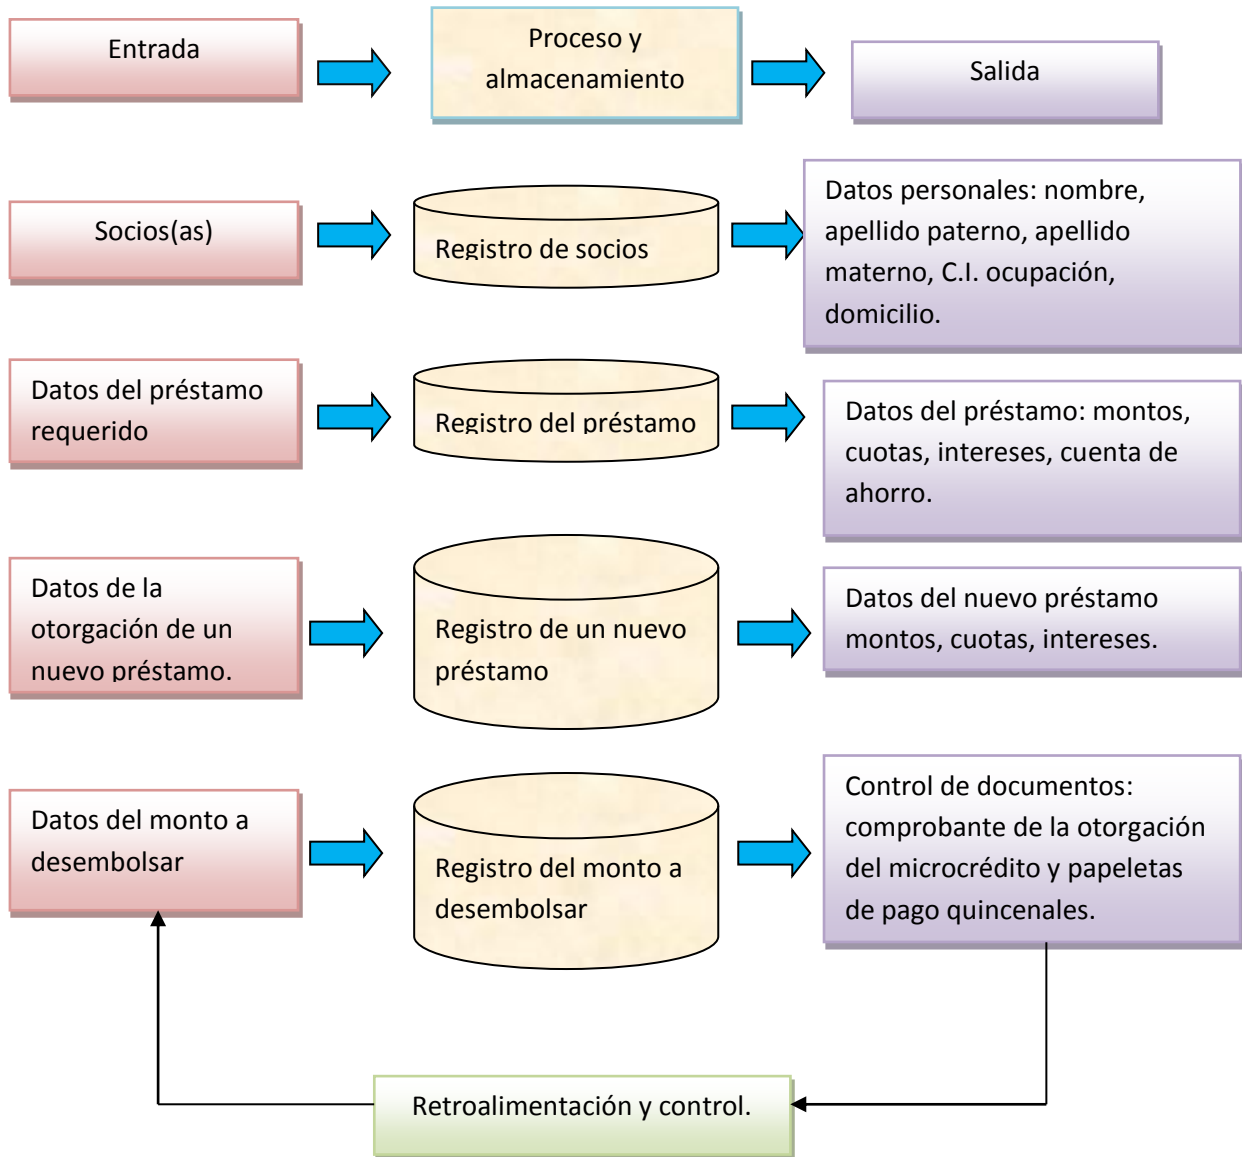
Entrada

Proceso y almacenamiento

Salida

Socios(as)

Registro de socios

Datos personales: nombre, apellido paterno, apellido materno, C.I. ocupación, domicilio.

Datos del préstamo requerido

Registro del préstamo

Datos del préstamo: montos, cuotas, intereses, cuenta de ahorro.

Datos de la otorgación de un nuevo préstamo.

Registro de un nuevo préstamo

Datos del nuevo préstamo montos, cuotas, intereses.

Datos del monto a desembolsar

Registro del monto a desembolsar

Control de documentos: comprobante de la otorgación del microcrédito y papeletas de pago quincenales.

Retroalimentación y control.